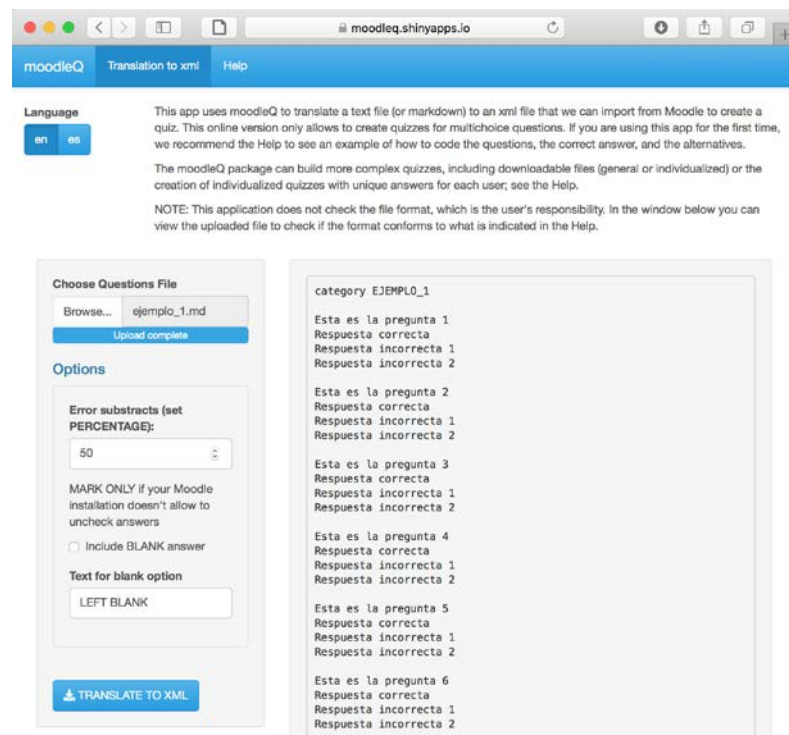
moodleq.shinyapps.io

moodleQ Translation to xml Help

Language
en es

This app uses moodleQ to translate a text file (or markdown) to an xml file that we can import from Moodle to create a quiz. This online version only allows to create quizzes for multichoice questions. If you are using this app for the first time, we recommend the Help to see an example of how to code the questions, the correct answer, and the alternatives.

The moodleQ package can build more complex quizzes, including downloadable files (general or individualized) or the creation of individualized quizzes with unique answers for each user; see the Help.

NOTE: This application does not check the file format, which is the user's responsibility. In the window below you can view the uploaded file to check if the format conforms to what is indicated in the Help.

Choose Questions File
Browse... ejemplo_1.md
Upload complete

Options

Error substracts (set PERCENTAGE):
50

MARK ONLY if your Moodle installation doesn't allow to uncheck answers

Include BLANK answer

Text for blank option
LEFT BLANK

TRANSLATE TO XML

category EJEMPLO_1

Esta es la pregunta 1
Respuesta correcta
Respuesta incorrecta 1
Respuesta incorrecta 2

Esta es la pregunta 2
Respuesta correcta
Respuesta incorrecta 1
Respuesta incorrecta 2

Esta es la pregunta 3
Respuesta correcta
Respuesta incorrecta 1
Respuesta incorrecta 2

Esta es la pregunta 4
Respuesta correcta
Respuesta incorrecta 1
Respuesta incorrecta 2

Esta es la pregunta 5
Respuesta correcta
Respuesta incorrecta 1
Respuesta incorrecta 2

Esta es la pregunta 6
Respuesta correcta
Respuesta incorrecta 1
Respuesta incorrecta 2